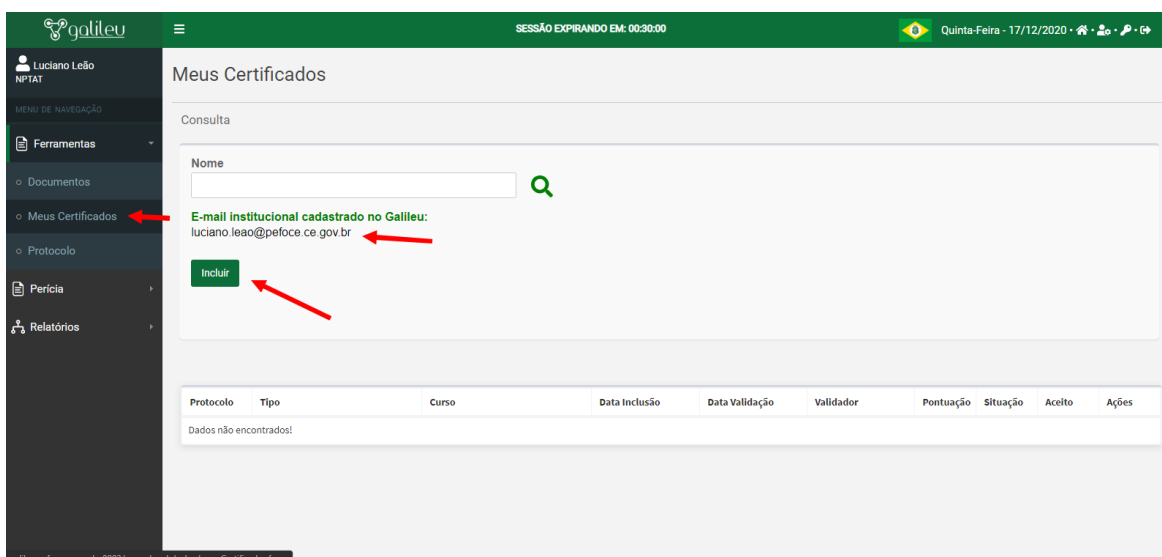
galileu

SESSÃO EXPIRANDO EM: 00:30:00

Quinta-Feira - 17/12/2020 ·

Luciano Leão
NPTAT

MENU DE NAVEGAÇÃO

Ferramentas

Documentos

Meus Certificados

Protocolo

Perícia

Relatórios

Meus Certificados

Consulta

Nome

E-mail institucional cadastrado no Galileu:
luciano.leao@pefoce.ce.gov.br

Incluir

| Protocolo | Tipo | Curso | Data Inclusão | Data Validação | Validador | Pontuação | Situação | Aceito | Ações |
|---|---|---|---|---|---|---|---|---|---|
| Dados não encontrados! | | | | | | | | | |

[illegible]